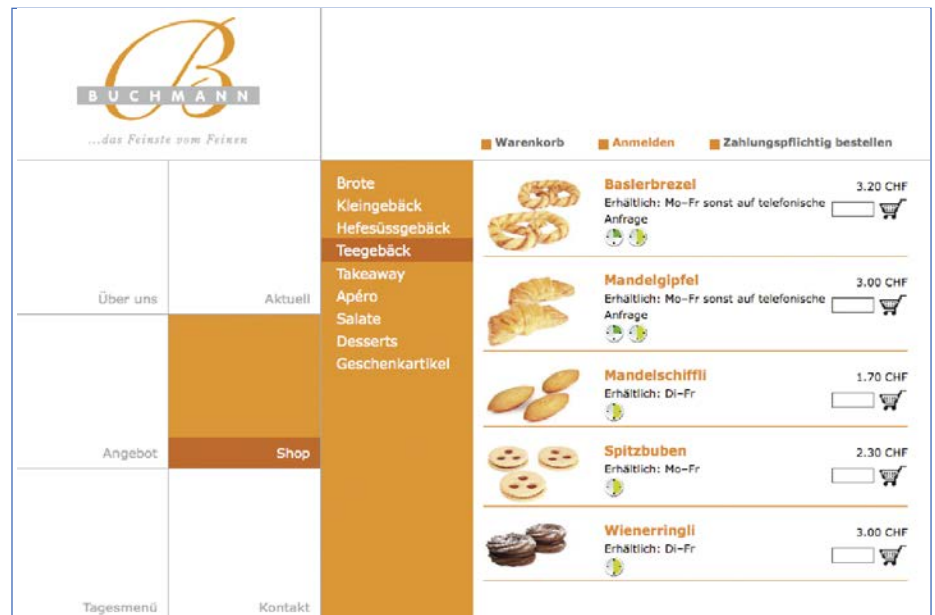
B
BUCHMANN
...das Feinste vom Feinen

Warenkorb Anmelden Zahlungspflichtig bestellen

Über uns
Aktuell
Angebot
Shop
Tagesmenü
Kontakt

Brote
Kleingebäck
Hefesüssgebäck
Teegebäck
Takeaway
Apéro
Salate
Desserts
Geschenkartikel

Baslerbrezel
Erhältlich: Mo–Fr sonst auf telefonische Anfrage
3.20 CHF

Mandelgipfel
Erhältlich: Mo–Fr sonst auf telefonische Anfrage
3.00 CHF

Mandelschiffli
Erhältlich: Di–Fr
1.70 CHF

Spitzbuben
Erhältlich: Mo–Fr
2.30 CHF

Wienerringli
Erhältlich: Di–Fr
3.00 CHF